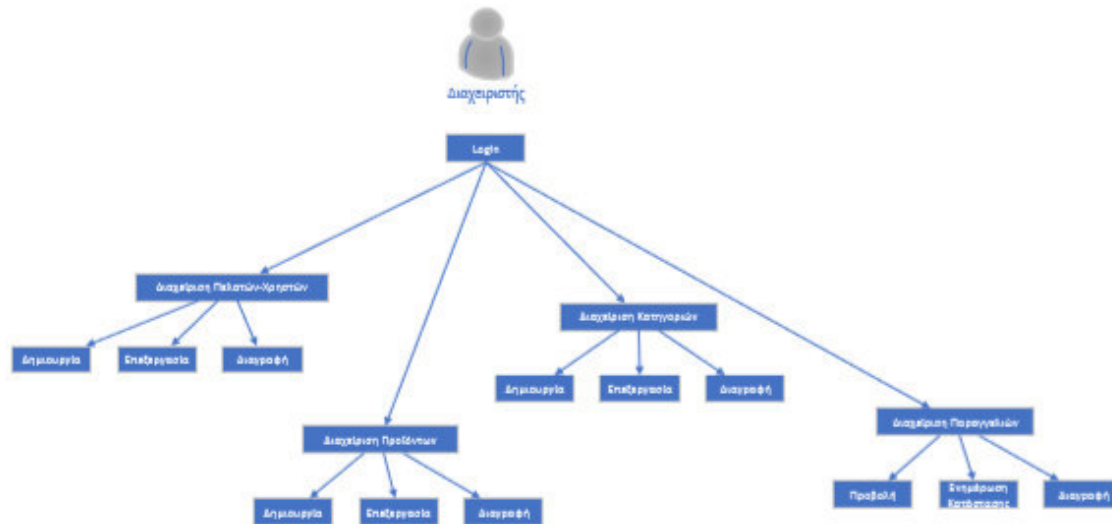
Διαχειριστής

Login

Διαχείριση Πελατών-Χρηστών

Δημιουργία

Επεξεργασία

Διαγραφή

Διαχείριση Κατηγοριών

Δημιουργία

Επεξεργασία

Διαγραφή

Διαχείριση Προϊόντων

Δημιουργία

Επεξεργασία

Διαγραφή

Διαχείριση Παραγγελιών

Προβολή

Ενημέρωση Κατάστασης

Διαγραφή